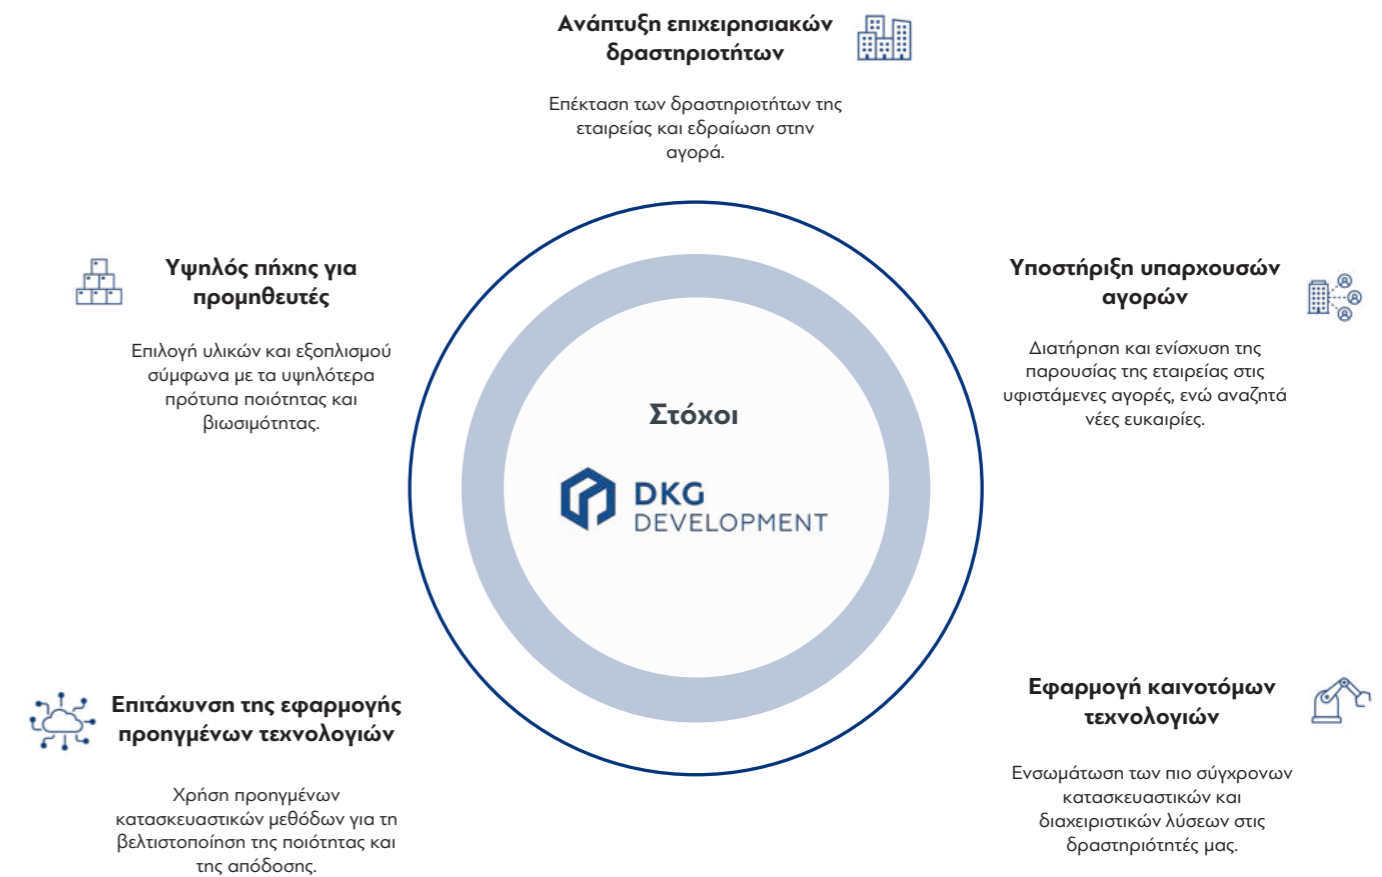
Ανάπτυξη επιχειρησιακών δραστηριοτήτων

Επέκταση των δραστηριοτήτων της εταιρείας και εδραίωση στην αγορά.

Υψηλός πήχης για προμηθευτές

Επιλογή υλικών και εξοπλισμού σύμφωνα με τα υψηλότερα πρότυπα ποιότητας και βιωσιμότητας.

Υποστήριξη υπαρχουσών αγορών

Διατήρηση και ενίσχυση της παρουσίας της εταιρείας στις υφιστάμενες αγορές, ενώ αναζητά νέες ευκαιρίες.

Στόχοι

DKG DEVELOPMENT

Επιτάχυνση της εφαρμογής προηγμένων τεχνολογιών

Χρήση προηγμένων κατασκευαστικών μεθόδων για τη βελτιστοποίηση της ποιότητας και της απόδοσης.

Εφαρμογή καινοτόμων τεχνολογιών

Ενσωμάτωση των πιο σύγχρονων κατασκευαστικών και διαχειριστικών λύσεων στις δραστηριότητές μας.